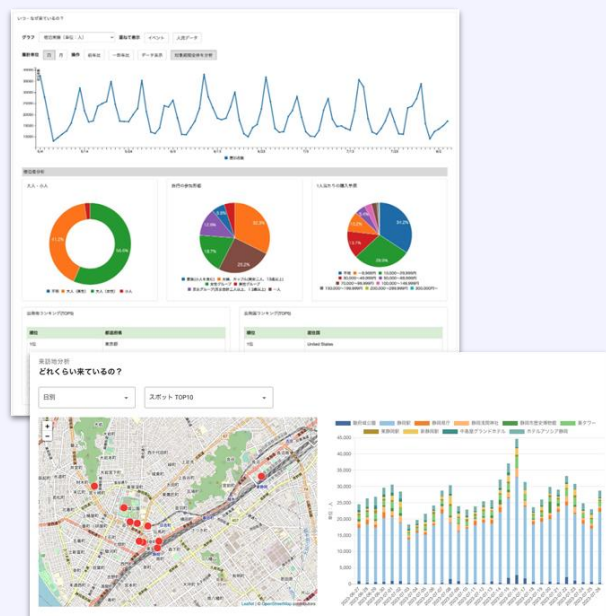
来訪地分析
どれくらい来ているの？

日別
スポット TOP10

大人・小人
世代の参加所属
1人当たりの購入単価

都道府県ランキングTOP5
国籍ランキングTOP5

順位
都道府県
1位
東京都

順位
国籍
1位
United States

駿府城公園
静岡駅
静岡県庁
静岡浅間神社
静岡市歴史博物館
葵タワー
常磐公園
新静岡駅
中島屋グランドホテル
ホテルアソシア静岡

Leaflet | © OpenStreetMap contributors